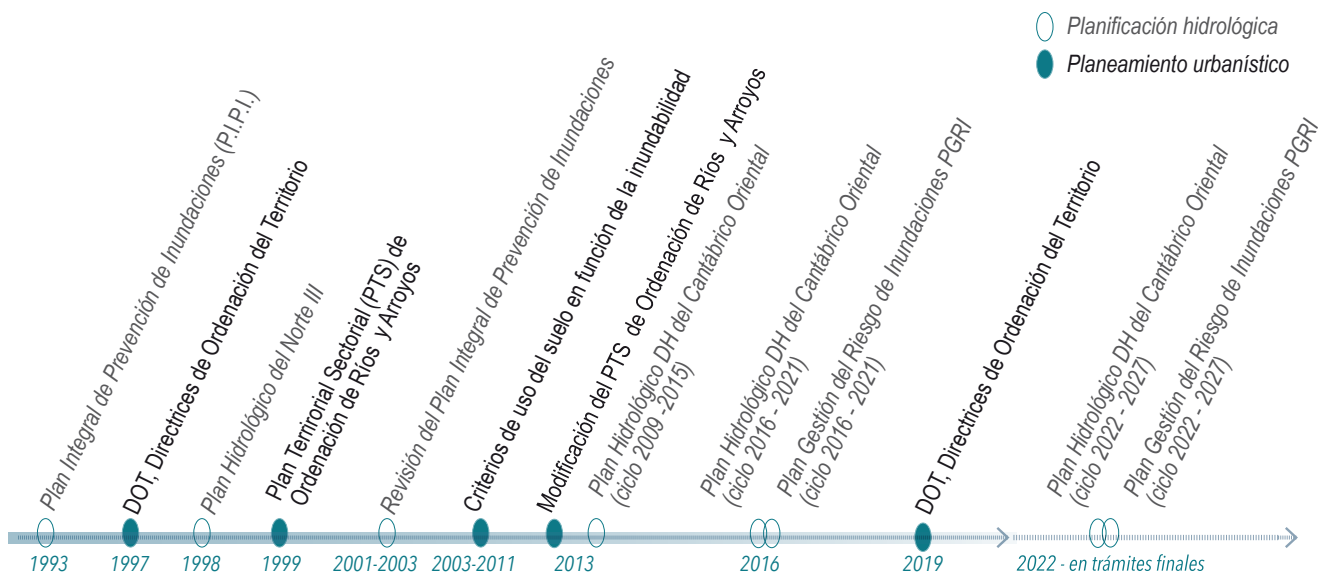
Planificación hidrológica
Planeamiento urbanístico

Plan Integral de Prevención de Inundaciones (P.I.P.I.)
DOT, Directrices de Ordenación del Territorio
Plan Hidrológico del Norte III
Plan Territorial Sectorial (PTS) de Ordenación de Ríos y Arroyos
Revisión del Plan Integral de Prevención de Inundaciones
Criterios de uso del suelo en función de la inundabilidad
Modificación del PTS de Ordenación de Ríos y Arroyos
Plan Hidrológico DH del Cantábrico Oriental (ciclo 2009 -2015)
Plan Hidrológico DH del Cantábrico Oriental (ciclo 2016 - 2021)
Plan Gestión del Riesgo de Inundaciones PGRI (ciclo 2016 - 2021)
DOT, Directrices de Ordenación del Territorio
Plan Hidrológico DH del Cantábrico Oriental (ciclo 2022 - 2027)
Plan Gestión del Riesgo de Inundaciones PGRI (ciclo 2022 - 2027)

1993
1997
1998
1999
2001-2003
2003-2011
2013
2016
2019
2022 - en trámites finales